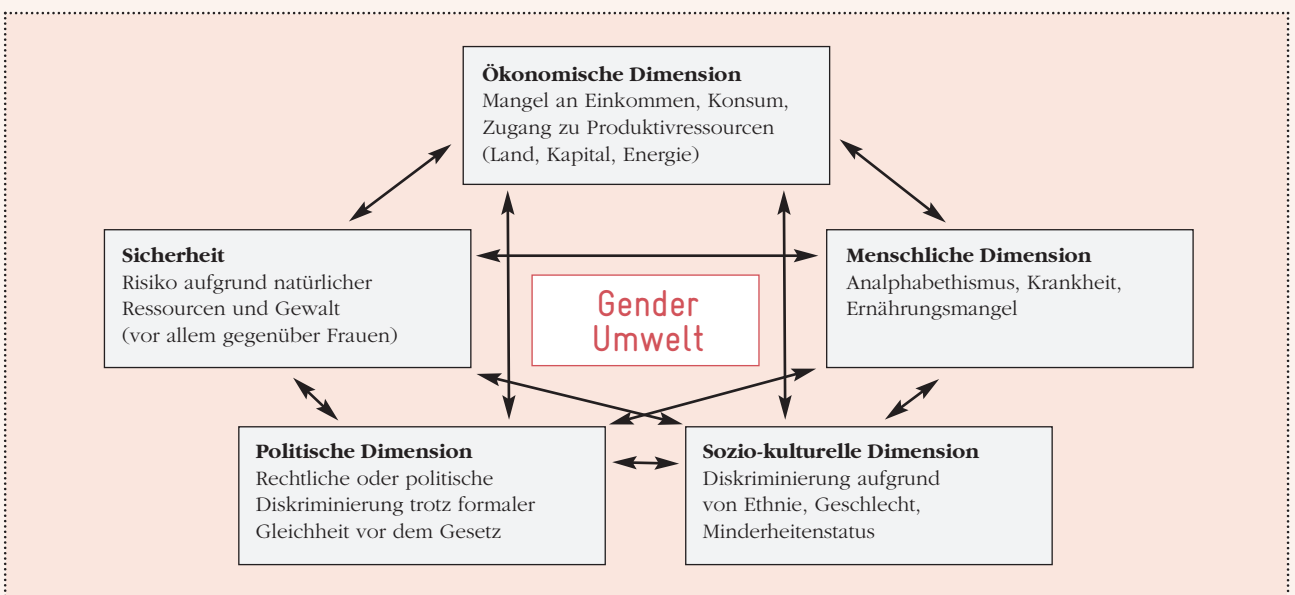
**Ökonomische Dimension**
Mangel an Einkommen, Konsum, Zugang zu Produktivressourcen (Land, Kapital, Energie)

**Sicherheit**
Risiko aufgrund natürlicher Ressourcen und Gewalt (vor allem gegenüber Frauen)

Gender
Umwelt

**Menschliche Dimension**
Analphabethismus, Krankheit, Ernährungsmangel

**Politische Dimension**
Rechtliche oder politische Diskriminierung trotz formaler Gleichheit vor dem Gesetz

**Sozio-kulturelle Dimension**
Diskriminierung aufgrund von Ethnie, Geschlecht, Minderheitenstatus